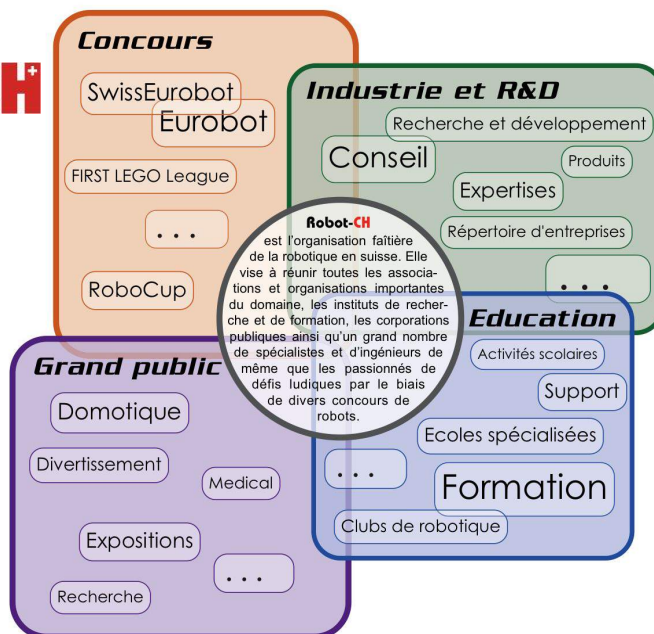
Concours

SwissEurobot

Eurobot

FIRST LEGO League

. . .

RoboCup

Industrie et R&D

Recherche et développement

Conseil

Produits

Expertises

Répertoire d'entreprises

. . .

Robot-CH est l'organisation faîtière de la robotique en suisse. Elle vise à réunir toutes les associations et organisations importantes du domaine, les instituts de recherche et de formation, les corporations publiques ainsi qu'un grand nombre de spécialistes et d'ingénieurs de même que les passionnés de défis ludiques par le biais de divers concours de robots.

Education

Activités scolaires

Support

Ecoles spécialisées

. . .

Formation

Clubs de robotique

Grand public

Domotique

Divertissement

Medical

Expositions

. . .

Recherche